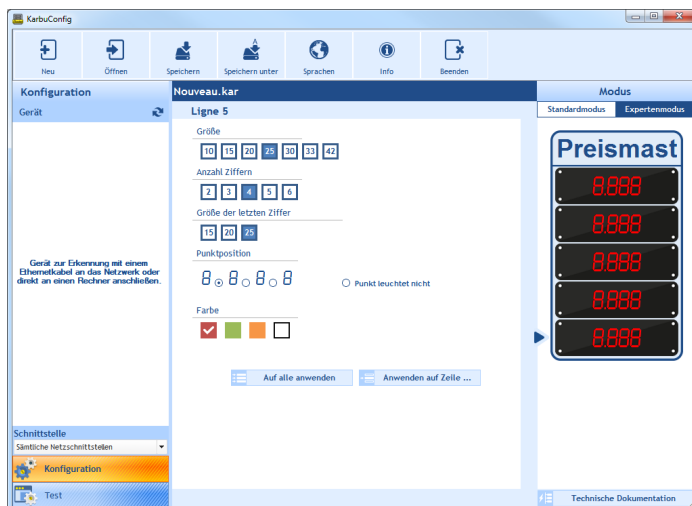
KarbuConfig

Neu | Öffnen | Speichern | Speichern unter | Sprachen | Info | Beenden

Konfiguration
Gerät

Gerät zur Erkennung mit einem Ethernetkabel an das Netzwerk oder direkt an einen Rechner anschließen.

Schnittstelle
Sämtliche Netzschnittstellen
Konfiguration
Test

Nouveau.kar
Ligne 5

Größe
10 15 20 25 30 33 42

Anzahl Ziffern
2 3 4 5 6

Größe der letzten Ziffer
15 20 25

Punktposition
8.8.8.8
Punkt leuchtet nicht

Farbe

Auf alle anwenden
Anwenden auf Zeile ...

Modus
Standardmodus
Expertenmodus

Preismast
8.888
8.888
8.888
8.888
8.888

Technische Dokumentation